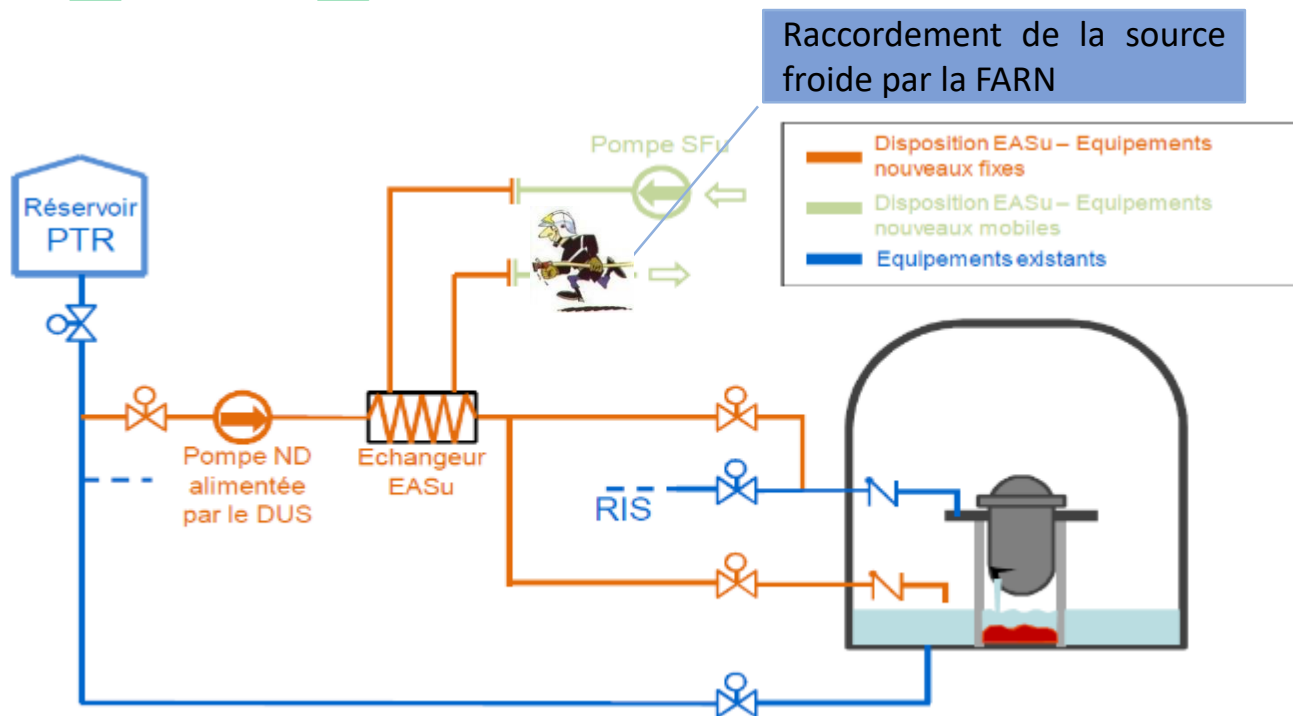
Raccordement de la source froide par la FARN

Pompe SFu

Disposition EASu – Equipements nouveaux fixes

Disposition EASu – Equipements nouveaux mobiles

Equipements existants

Réservoir PTR

Pompe ND alimentée par le DUS

Echangeur EASu

RIS